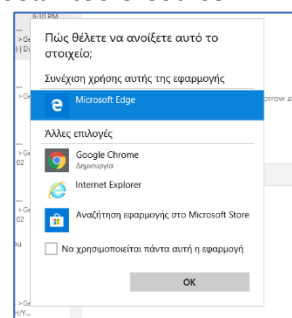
Πώς θέλετε να ανοίξετε αυτό το στοιχείο;

Συνέχιση χρήσης αυτής της εφαρμογής

Microsoft Edge

Άλλες επιλογές

Google Chrome
Δημοφιλής

Internet Explorer

Αναζήτηση εφαρμογής στο Microsoft Store

Να χρησιμοποιείται πάντα αυτή η εφαρμογή

OK